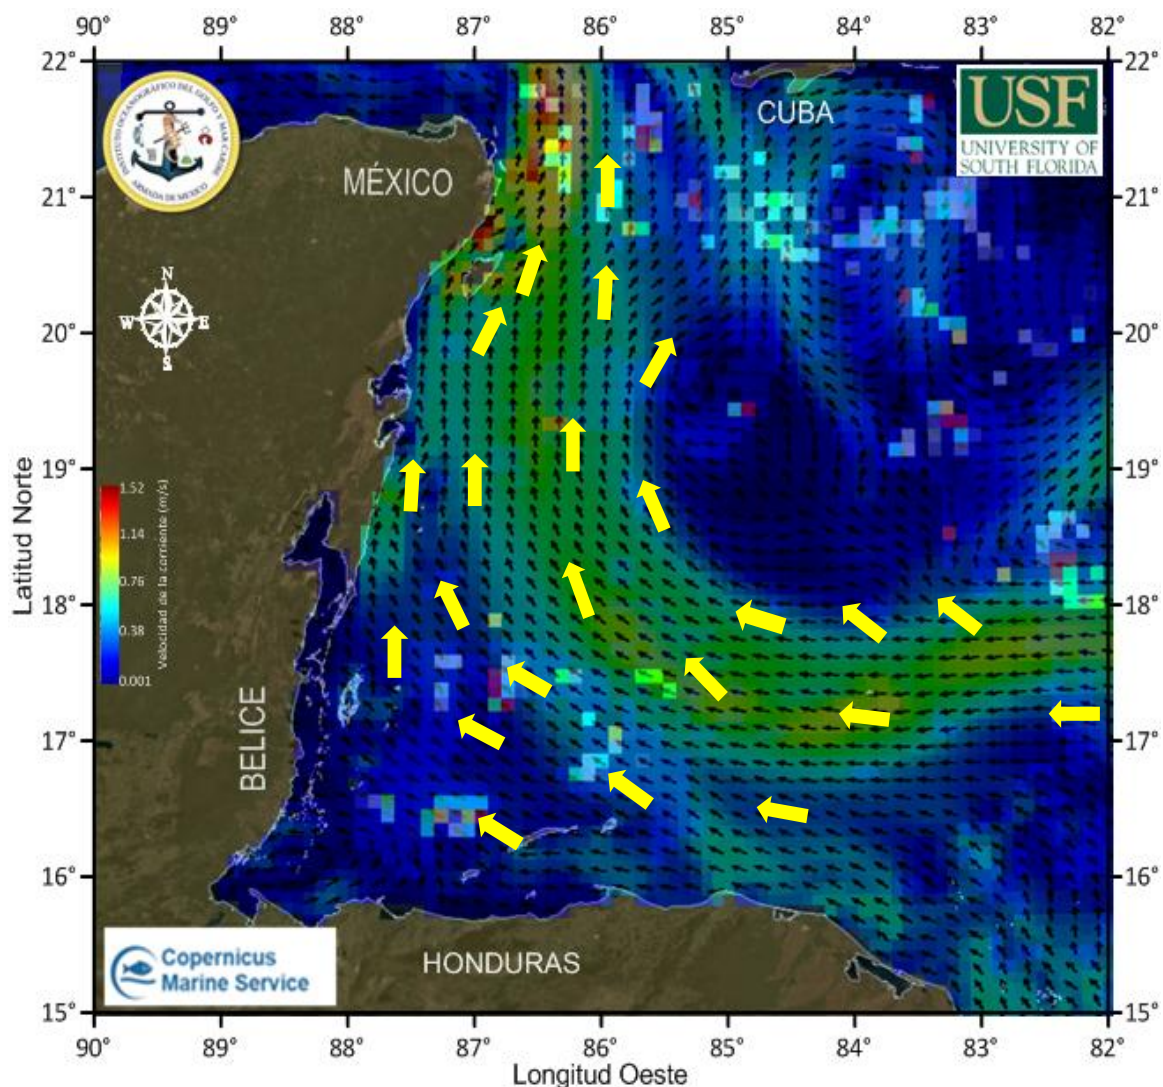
90° 89° 88° 87° 86° 85° 84° 83° 82°

22° 21° 20° 19° 18° 17° 16° 15°

USF
UNIVERSITY OF SOUTH FLORIDA

INSTITUTO OCEANOGRÁFICO DEL GOLFO Y MAR CARIBE
ARMADA DE MÉXICO

CUBA

MÉXICO

N
W E
S

Latitud Norte

1.52
1.14
0.76
0.38
0.001
Velocidad de la corriente (m/s)

BELICE

HONDURAS

Copernicus Marine Service

90° 89° 88° 87° 86° 85° 84° 83° 82°
Longitud Oeste